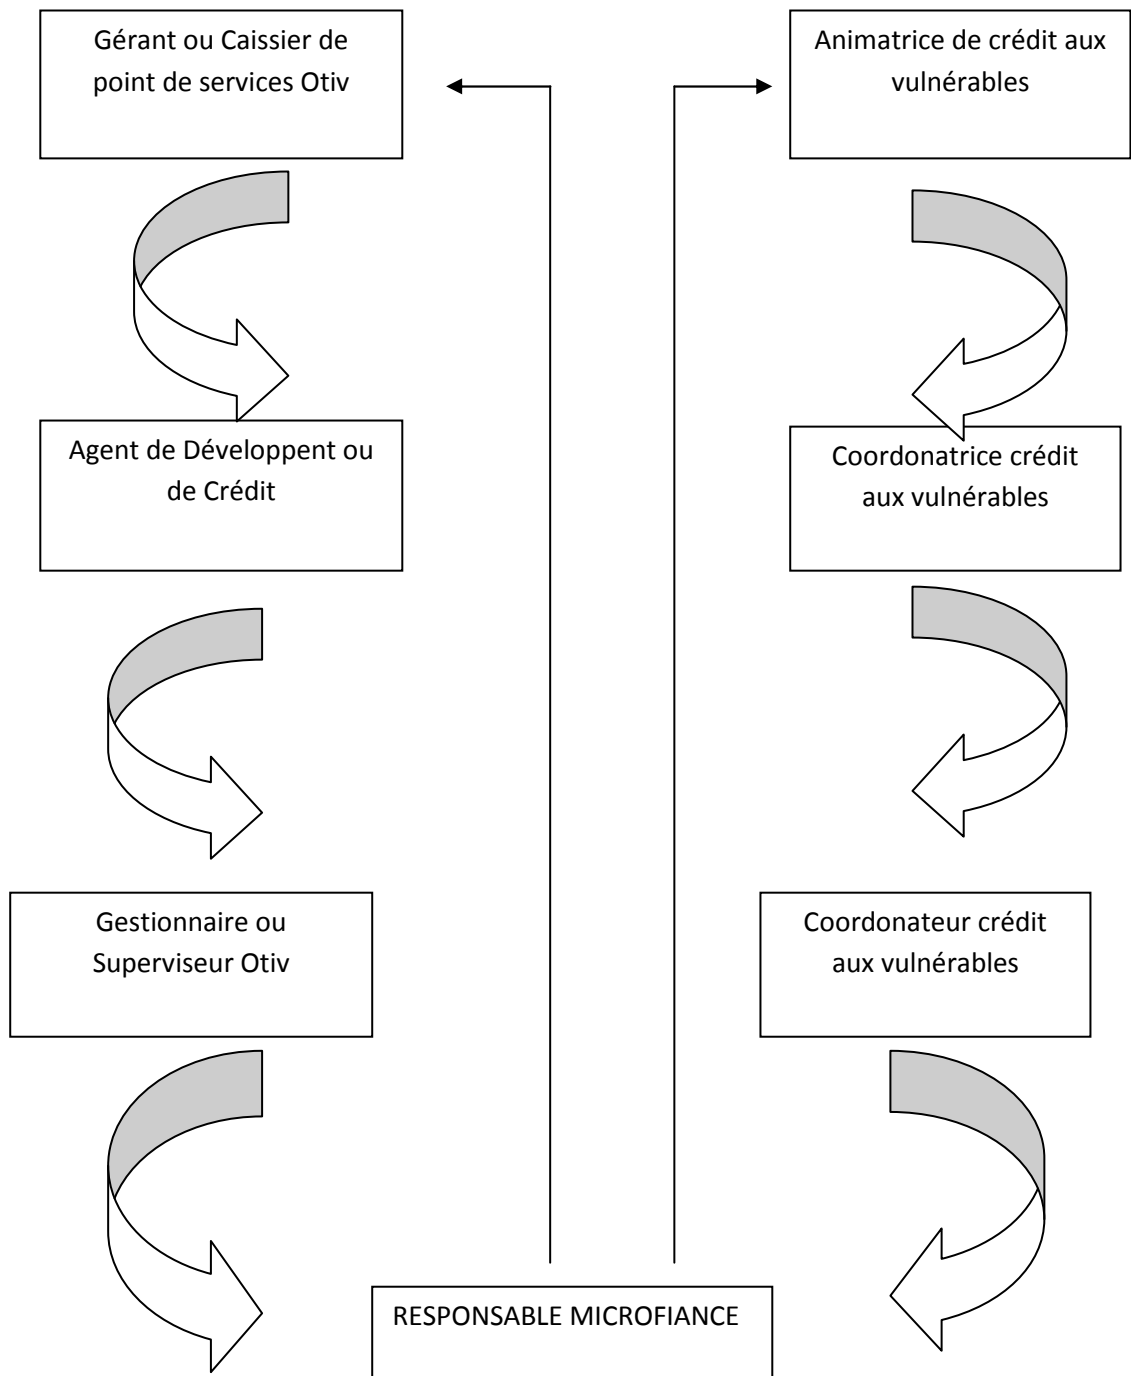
Gérant ou Caissier de point de services Otiv

Animatrice de crédit aux vulnérables

Agent de Développent ou de Crédit

Coordonatrice crédit aux vulnérables

Gestionnaire ou Superviseur Otiv

Coordonateur crédit aux vulnérables

RESPONSABLE MICROFIANCE